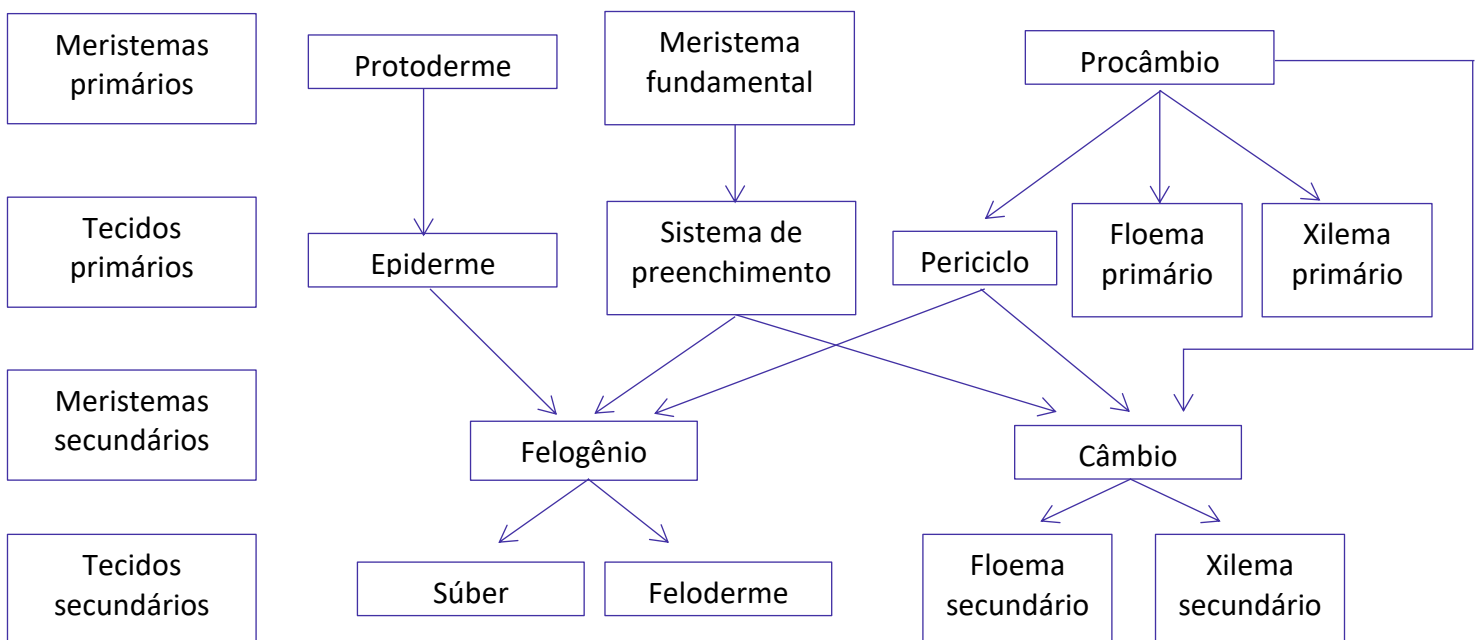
Meristemas primários

Protoderme

Meristema fundamental

Procâmbio

Tecidos primários

Epiderme

Sistema de preenchimento

Periciclo

Floema primário

Xilema primário

Meristemas secundários

Felogênio

Câmbio

Tecidos secundários

Súber

Feloderme

Floema secundário

Xilema secundário